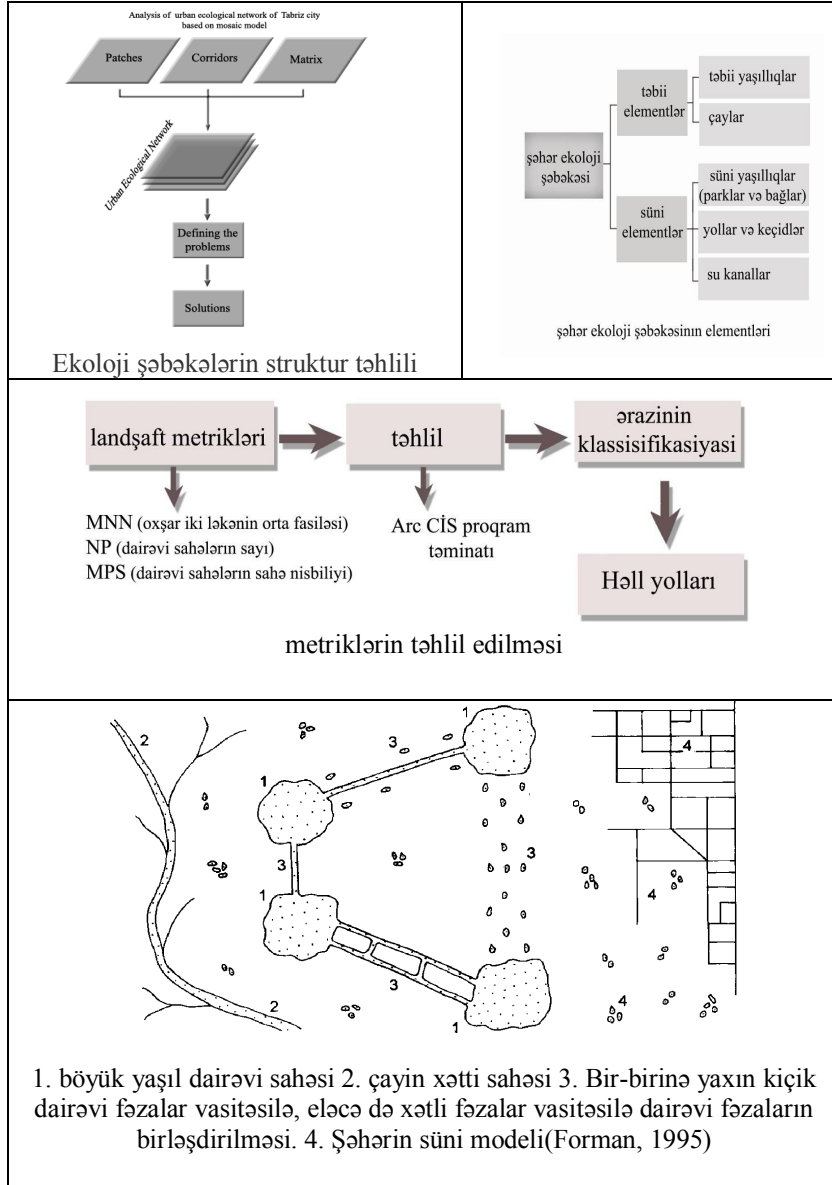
Analysis of urban ecological network of Tabriz city based on mosaic model

Patches

Corridors

Matrix

Urban Ecological Network

Defining the problems

Solutions

Ekoloji şəbəkələrin struktur təhlili

şəhər ekoloji şəbəkəsi

təbii elementlər

təbii yaşıllıqlar

çaylar

süni elementlər

süni yaşıllıqlar (parklar və bağlar)

yollar və keçidlər

su kanallar

şəhər ekoloji şəbəkəsinin elementləri

landşaft metrikləri

təhlil

ərazinin klassisifikasiyasi

MNN (oxşar iki ləkənin orta fasiləsi)
NP (dairəvi sahələrın sayı)
MPS (dairəvi sahələrın sahə nisbiliyi)

Arc CİS proqram təminatı

Həll yolları

metriklərin təhlil edilməsi

2

1

3

1

3

1

3

3

1

2

4

4

4

1. böyük yaşıl dairəvi sahəsi 2. çayin xətti sahəsi 3. Bir-birinə yaxın kiçik dairəvi fəzalar vasitəsilə, eləcə də xətli fəzalar vasitəsilə dairəvi fəzaların birləşdirilməsi. 4. Şəhərin süni modeli(Forman, 1995)